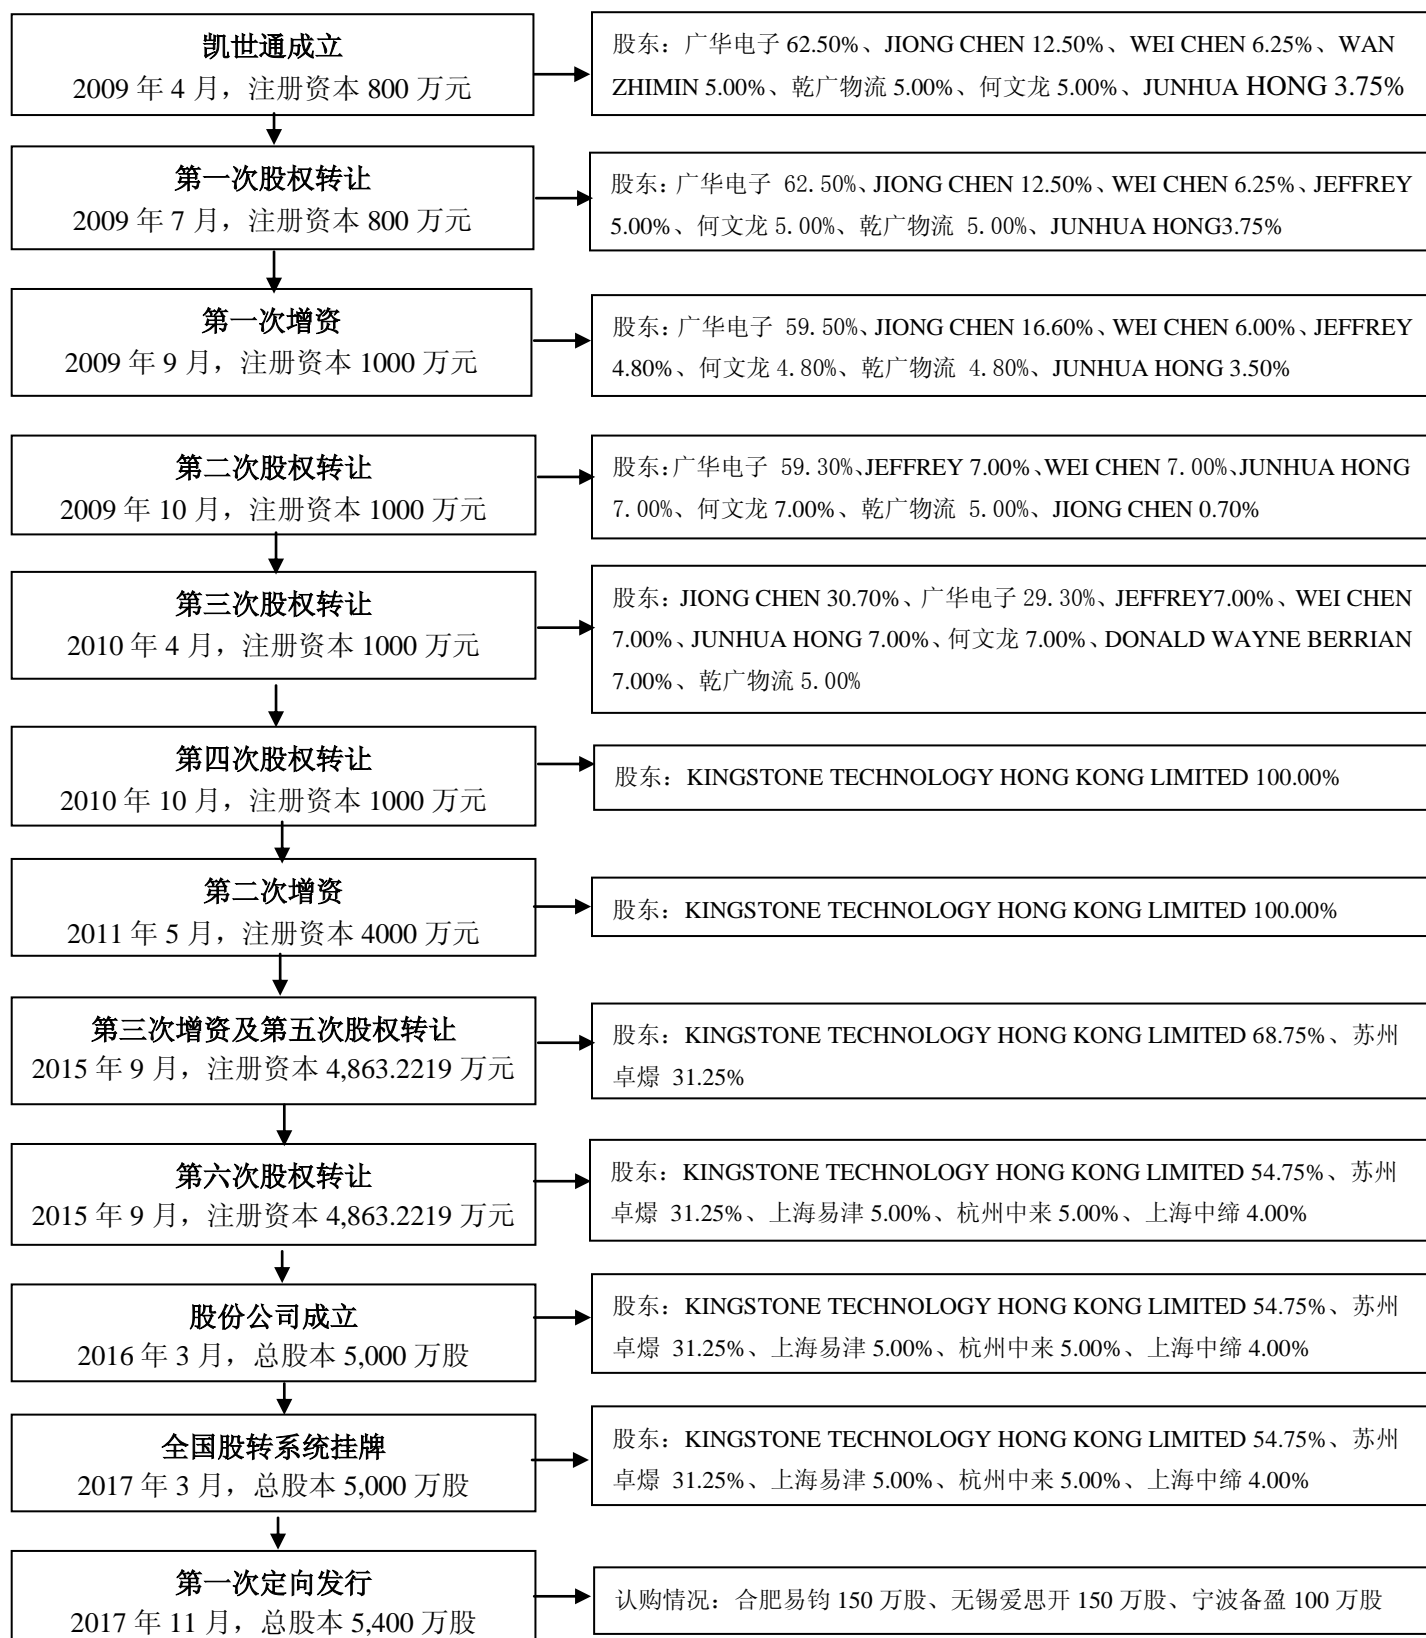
凯世通成立
2009 年 4 月，注册资本 800 万元

股东：广华电子 62.50%、JIONG CHEN 12.50%、WEI CHEN 6.25%、WAN ZHIMIN 5.00%、乾广物流 5.00%、何文龙 5.00%、JUNHUA HONG 3.75%

第一次股权转让
2009 年 7 月，注册资本 800 万元

股东：广华电子 62.50%、JIONG CHEN 12.50%、WEI CHEN 6.25%、JEFFREY 5.00%、何文龙 5.00%、乾广物流 5.00%、JUNHUA HONG3.75%

第一次增资
2009 年 9 月，注册资本 1000 万元

股东：广华电子 59.50%、JIONG CHEN 16.60%、WEI CHEN 6.00%、JEFFREY 4.80%、何文龙 4.80%、乾广物流 4.80%、JUNHUA HONG 3.50%

第二次股权转让
2009 年 10 月，注册资本 1000 万元

股东：广华电子 59.30%、JEFFREY 7.00%、WEI CHEN 7.00%、JUNHUA HONG 7.00%、何文龙 7.00%、乾广物流 5.00%、JIONG CHEN 0.70%

第三次股权转让
2010 年 4 月，注册资本 1000 万元

股东：JIONG CHEN 30.70%、广华电子 29.30%、JEFFREY7.00%、WEI CHEN 7.00%、JUNHUA HONG 7.00%、何文龙 7.00%、DONALD WAYNE BERRIAN 7.00%、乾广物流 5.00%

第四次股权转让
2010 年 10 月，注册资本 1000 万元

股东：KINGSTONE TECHNOLOGY HONG KONG LIMITED 100.00%

第二次增资
2011 年 5 月，注册资本 4000 万元

股东：KINGSTONE TECHNOLOGY HONG KONG LIMITED 100.00%

第三次增资及第五次股权转让
2015 年 9 月，注册资本 4,863.2219 万元

股东：KINGSTONE TECHNOLOGY HONG KONG LIMITED 68.75%、苏州卓爆 31.25%

第六次股权转让
2015 年 9 月，注册资本 4,863.2219 万元

股东：KINGSTONE TECHNOLOGY HONG KONG LIMITED 54.75%、苏州卓爆 31.25%、上海易津 5.00%、杭州中来 5.00%、上海中缔 4.00%

股份公司成立
2016 年 3 月，总股本 5,000 万股

股东：KINGSTONE TECHNOLOGY HONG KONG LIMITED 54.75%、苏州卓爆 31.25%、上海易津 5.00%、杭州中来 5.00%、上海中缔 4.00%

全国股转系统挂牌
2017 年 3 月，总股本 5,000 万股

股东：KINGSTONE TECHNOLOGY HONG KONG LIMITED 54.75%、苏州卓爆 31.25%、上海易津 5.00%、杭州中来 5.00%、上海中缔 4.00%

第一次定向发行
2017 年 11 月，总股本 5,400 万股

认购情况：合肥易钧 150 万股、无锡爱思开 150 万股、宁波备盈 100 万股